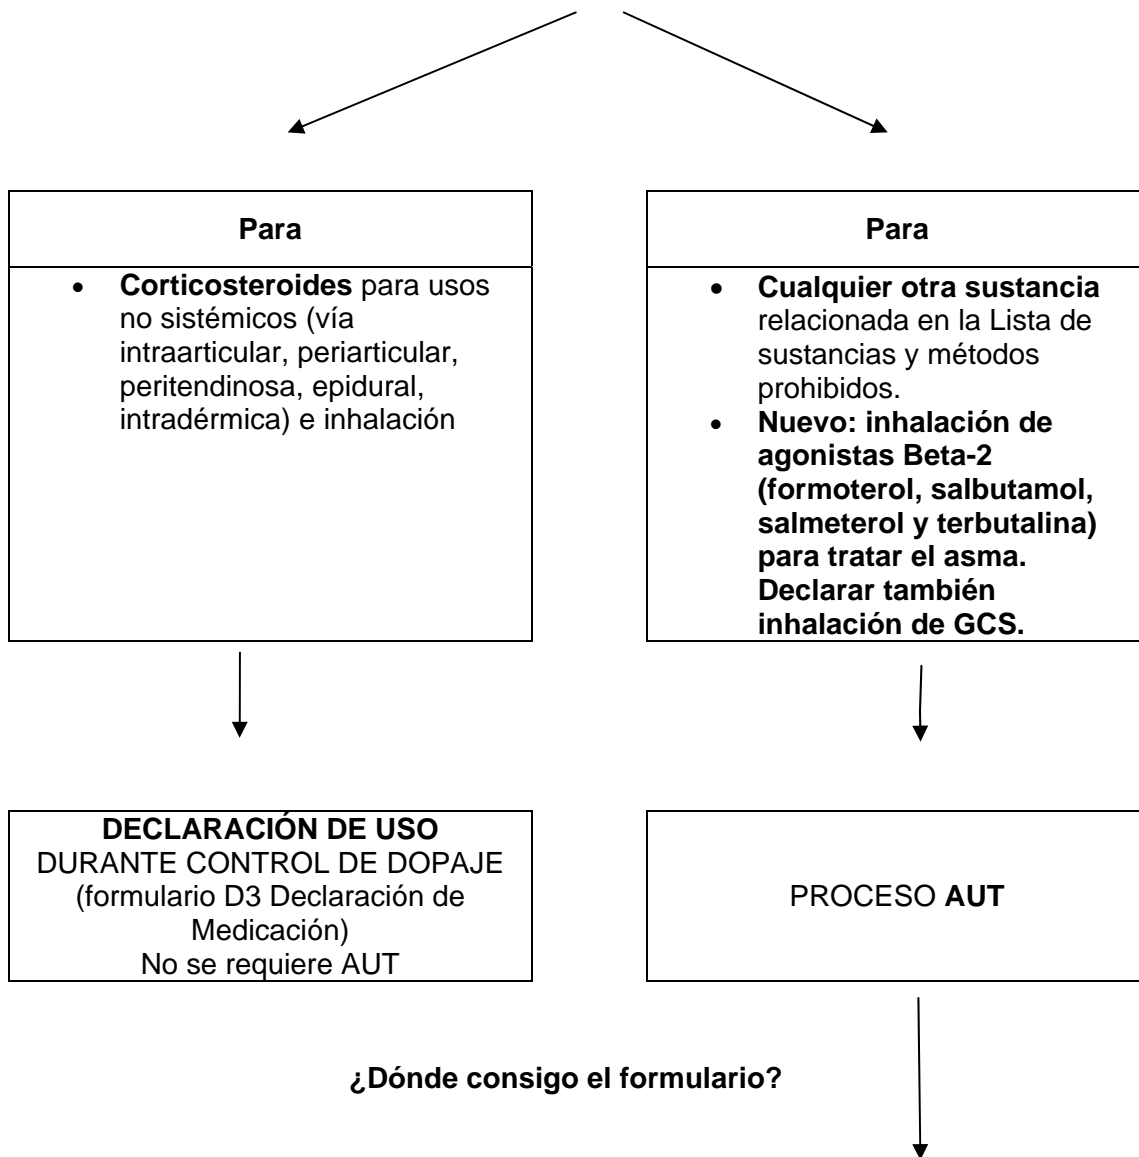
Para

- Corticosteroides para usos no sistémicos (vía intraarticular, periarticular, peritendinosa, epidural, intradérmica) e inhalación

Para

- Cualquier otra sustancia relacionada en la Lista de sustancias y métodos prohibidos.
- Nuevo: inhalación de agonistas Beta-2 (formoterol, salbutamol, salmeterol y terbutalina) para tratar el asma. Declarar también inhalación de GCS.

DECLARACIÓN DE USO
DURANTE CONTROL DE DOPAJE
(formulario D3 Declaración de Medicación)
No se requiere AUT

PROCESO AUT

¿Dónde consigo el formulario?